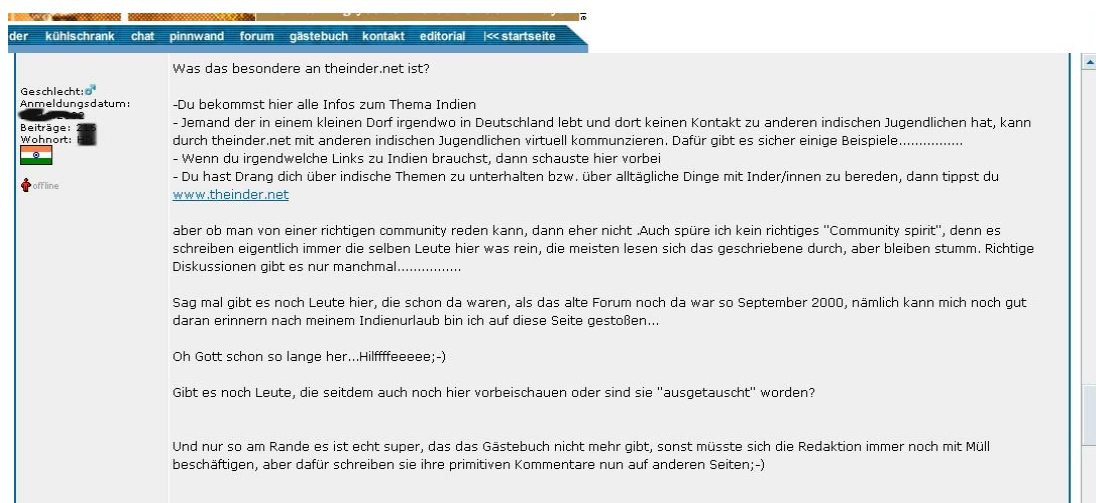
der kühlschrank chat pinnwand forum gästebuch kontakt editorial |<< startseite

Geschlecht:
Anmeldungsdatum: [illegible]
Beiträge: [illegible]
Wohnort: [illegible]

offline

Was das besondere an theinder.net ist?

-Du bekommst hier alle Infos zum Thema Indien
- Jemand der in einem kleinen Dorf irgendwo in Deutschland lebt und dort keinen Kontakt zu anderen indischen Jugendlichen hat, kann durch theinder.net mit anderen indischen Jugendlichen virtuell kommunzieren. Dafür gibt es sicher einige Beispiele................
- Wenn du irgendwelche Links zu Indien brauchst, dann schauste hier vorbei
- Du hast Drang dich über indische Themen zu unterhalten bzw. über alltägliche Dinge mit Inder/innen zu bereden, dann tippst du www.theinder.net

aber ob man von einer richtigen community reden kann, dann eher nicht .Auch spüre ich kein richtiges "Community spirit", denn es schreiben eigentlich immer die selben Leute hier was rein, die meisten lesen sich das geschriebene durch, aber bleiben stumm. Richtige Diskussionen gibt es nur manchmal................

Sag mal gibt es noch Leute hier, die schon da waren, als das alte Forum noch da war so September 2000, nämlich kann mich noch gut daran erinnern nach meinem Indienurlaub bin ich auf diese Seite gestoßen...

Oh Gott schon so lange her...Hilffffeeeee;-)

Gibt es noch Leute, die seitdem auch noch hier vorbeischauen oder sind sie "ausgetauscht" worden?

Und nur so am Rande es ist echt super, das das Gästebuch nicht mehr gibt, sonst müsste sich die Redaktion immer noch mit Müll beschäftigen, aber dafür schreiben sie ihre primitiven Kommentare nun auf anderen Seiten;-)